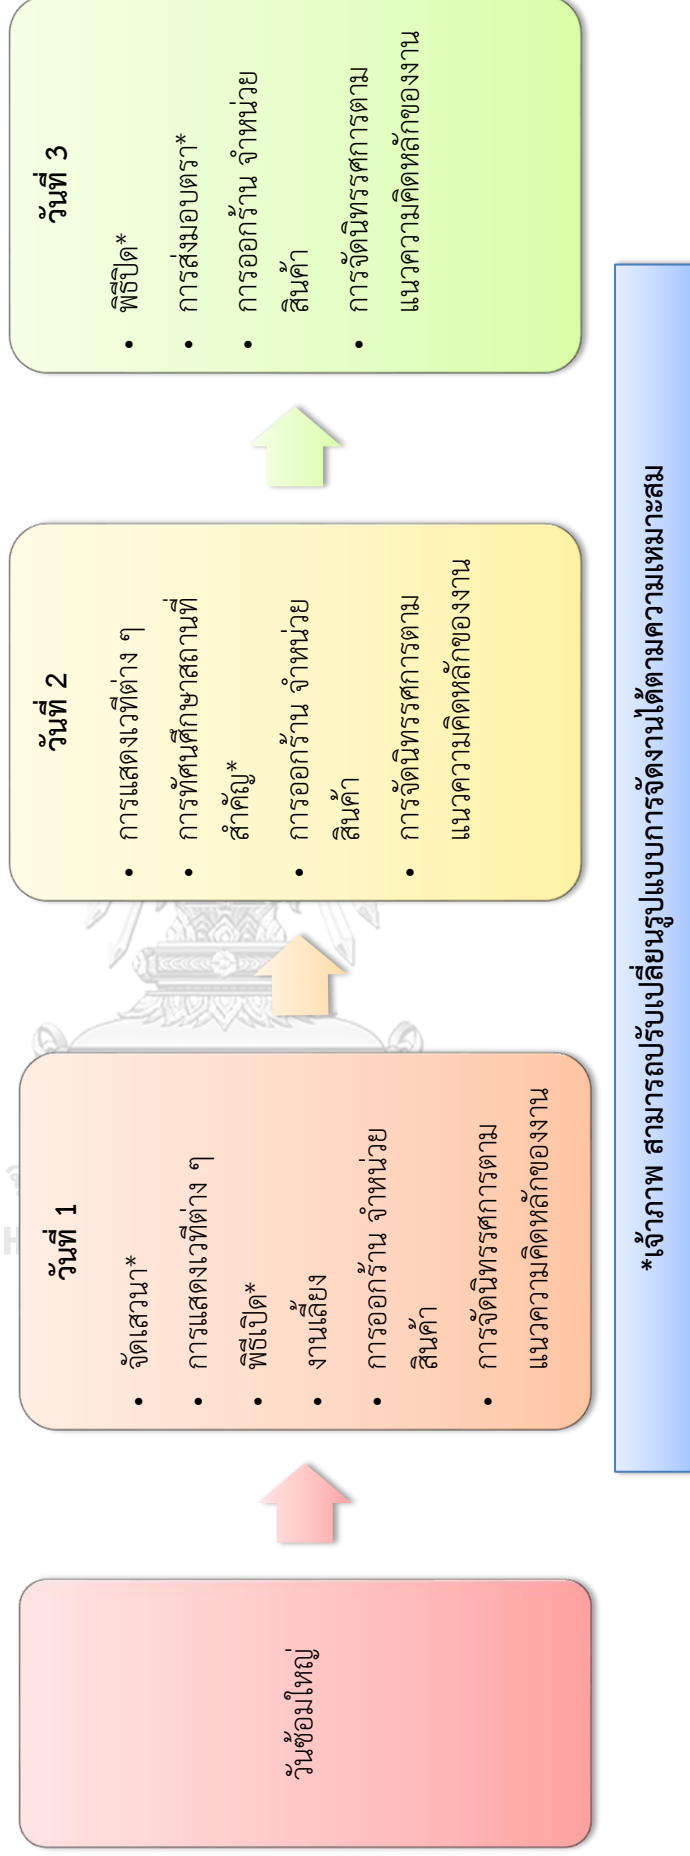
วันซ้อมใหญ่

วันที่ 1

• จัดเสวนา*
• การแสดงเวทีต่าง ๆ
• พิธีเปิด*
• งานเลี้ยง
• การออกร้าน จำหน่ายสินค้า
• การจัดนิทรรศการตามแนวความคิดหลักของงาน

วันที่ 2

• การแสดงเวทีต่าง ๆ
• การทัศนศึกษาสถานที่สำคัญ*
• การออกร้าน จำหน่ายสินค้า
• การจัดนิทรรศการตามแนวความคิดหลักของงาน

วันที่ 3

• พิธีปิด*
• การส่งมอบตรา*
• การออกร้าน จำหน่ายสินค้า
• การจัดนิทรรศการตามแนวความคิดหลักของงาน

*เจ้าภาพ สามารถปรับเปลี่ยนรูปแบบการจัดงานได้ตามความเหมาะสม